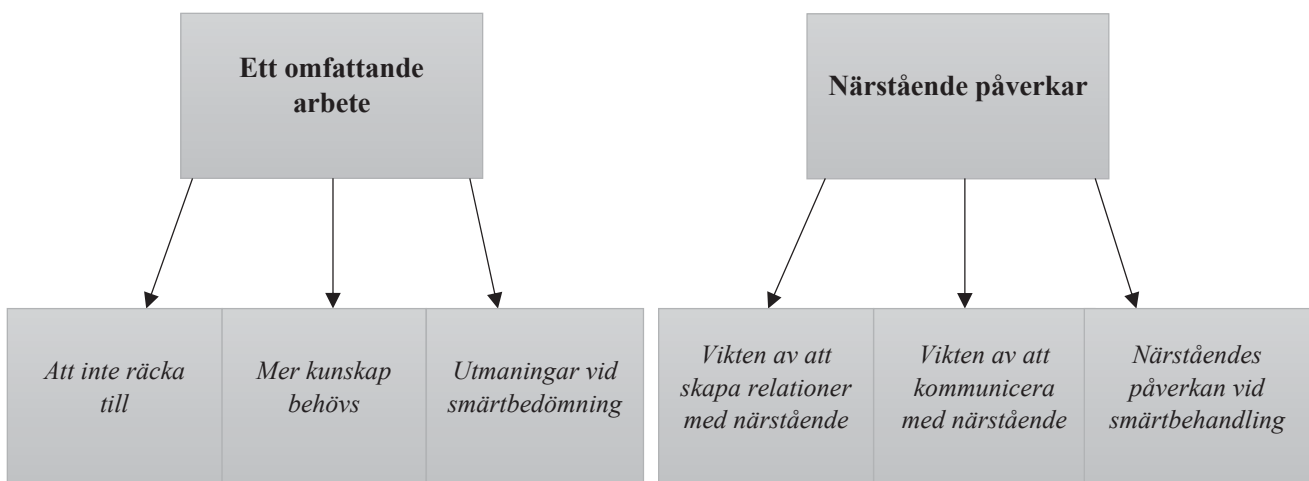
Ett omfattande arbete

Att inte räcka till

Mer kunskap behövs

Utmaningar vid smärtbedömning

Närstående påverkar

Vikten av att skapa relationer med närstående

Vikten av att kommunicera med närstående

Närståendes påverkan vid smärtbehandling